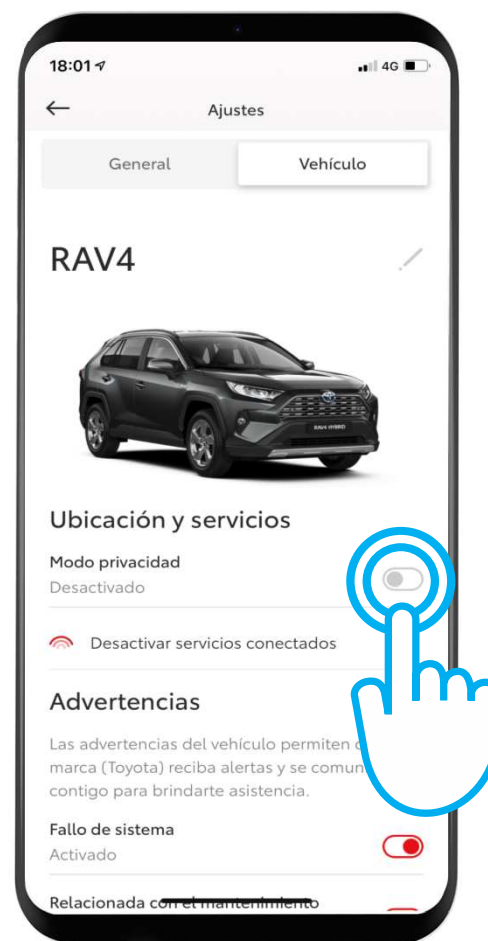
18:01

4G

Ajustes

General

Vehículo

RAV4

RAV4 HYBRID

Ubicación y servicios

Modo privacidad
Desactivado

Desactivar servicios conectados

Advertencias

Las advertencias del vehículo permiten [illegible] marca (Toyota) reciba alertas y se comun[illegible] contigo para brindarte asistencia.

Fallo de sistema
Activado

Relacionada co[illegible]